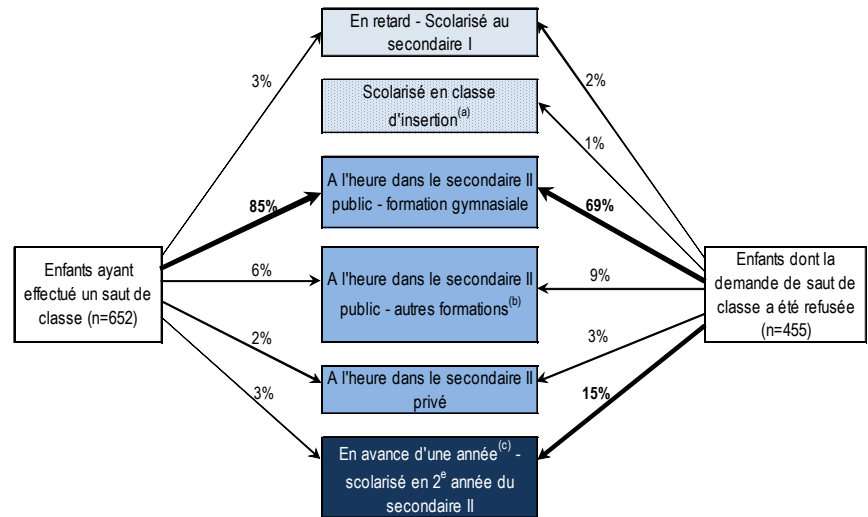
En retard - Scolarisé au secondaire I

Scolarisé en classe d'insertion$^{(a)}$

A l'heure dans le secondaire II public - formation gymnasiale

A l'heure dans le secondaire II public - autres formations$^{(b)}$

A l'heure dans le secondaire II privé

En avance d'une année$^{(c)}$ - scolarisé en 2$^{e}$ année du secondaire II

Enfants ayant effectué un saut de classe (n=652)

3%
85%
6%
2%
3%

Enfants dont la demande de saut de classe a été refusée (n=455)

2%
1%
69%
9%
3%
15%